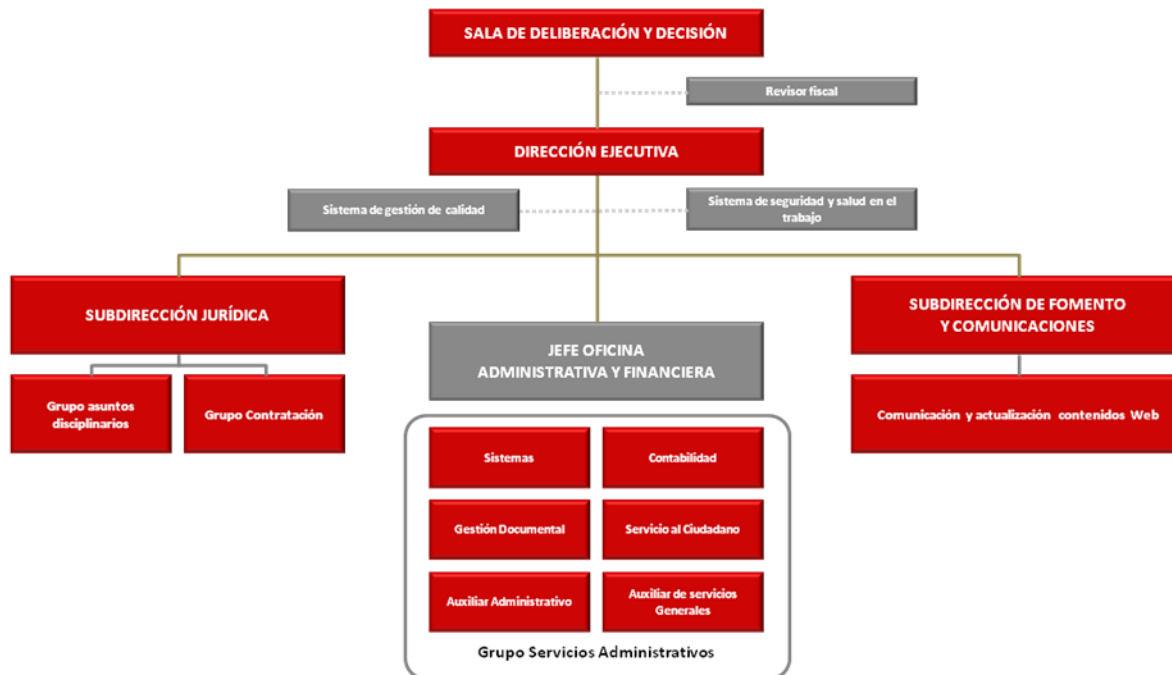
SALA DE DELIBERACIÓN Y DECISIÓN

Revisor fiscal

DIRECCIÓN EJECUTIVA

Sistema de gestión de calidad

Sistema de seguridad y salud en el trabajo

SUBDIRECCIÓN JURÍDICA

Grupo asuntos disciplinarios

Grupo Contratación

JEFE OFICINA ADMINISTRATIVA Y FINANCIERA

Sistemas

Contabilidad

Gestión Documental

Servicio al Ciudadano

Auxiliar Administrativo

Auxiliar de servicios Generales

Grupo Servicios Administrativos

SUBDIRECCIÓN DE FOMENTO Y COMUNICACIONES

Comunicación y actualización contenidos Web